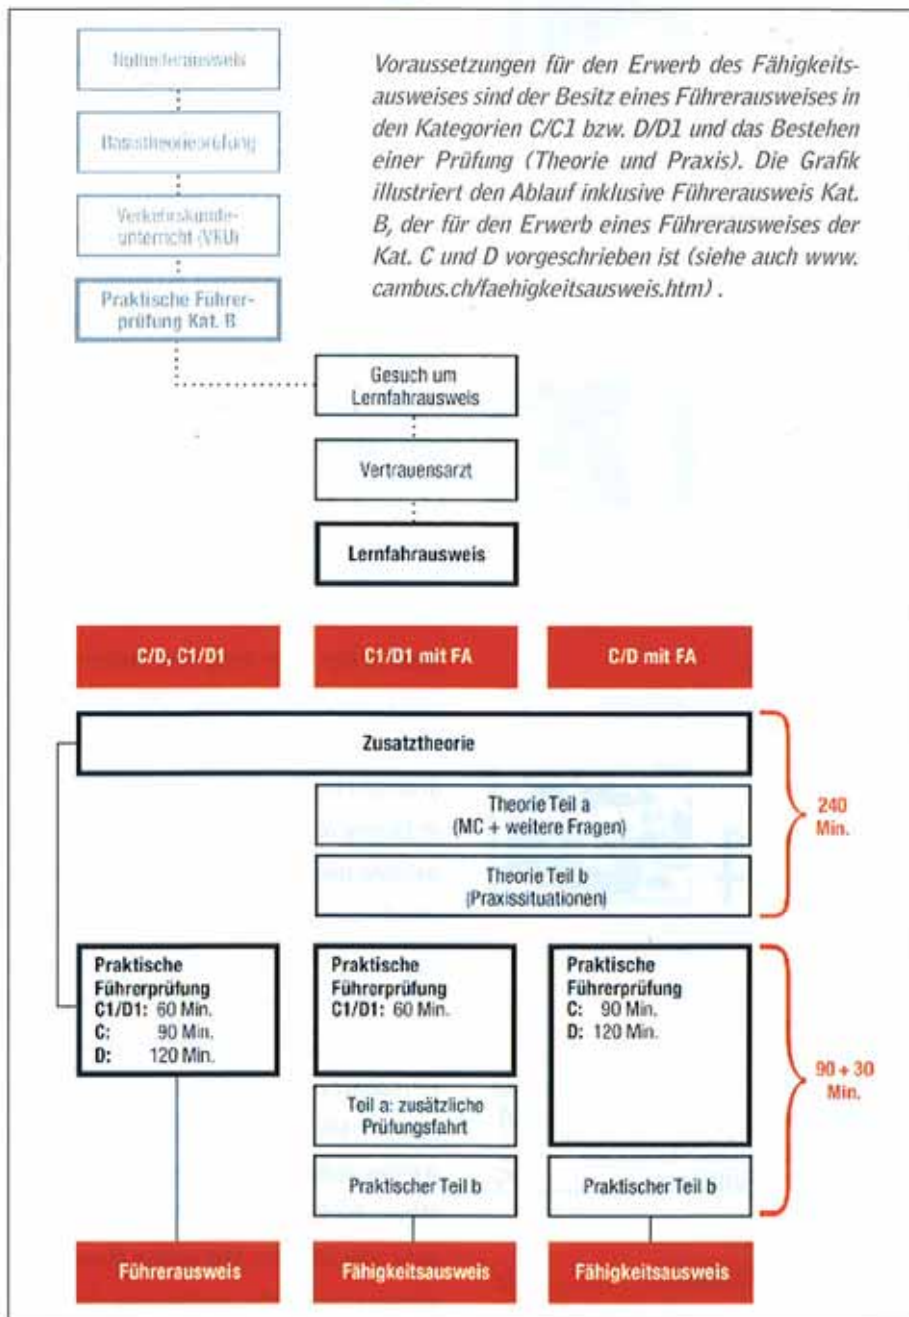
Nothelferausweis

Basistheorieprüfung

Verkehrskundeunterricht (VKU)

Praktische Führerprüfung Kat. B

*Voraussetzungen für den Erwerb des Fähigkeitsausweises sind der Besitz eines Führerausweises in den Kategorien C/C1 bzw. D/D1 und das Bestehen einer Prüfung (Theorie und Praxis). Die Grafik illustriert den Ablauf inklusive Führerausweis Kat. B, der für den Erwerb eines Führerausweises der Kat. C und D vorgeschrieben ist (siehe auch www.cambus.ch/faehigkeitsausweis.htm).*

Gesuch um Lernfahrausweis

Vertrauensarzt

Lernfahrausweis

C/D, C1/D1

C1/D1 mit FA

C/D mit FA

Zusatztheorie

Theorie Teil a (MC + weitere Fragen)

Theorie Teil b (Praxissituationen)

240 Min.

Praktische Führerprüfung
C1/D1: 60 Min.
C: 90 Min.
D: 120 Min.

Praktische Führerprüfung
C1/D1: 60 Min.

Teil a: zusätzliche Prüfungsfahrt

Praktischer Teil b

Praktische Führerprüfung
C: 90 Min.
D: 120 Min.

Praktischer Teil b

90 + 30 Min.

Führerausweis

Fähigkeitsausweis

Fähigkeitsausweis